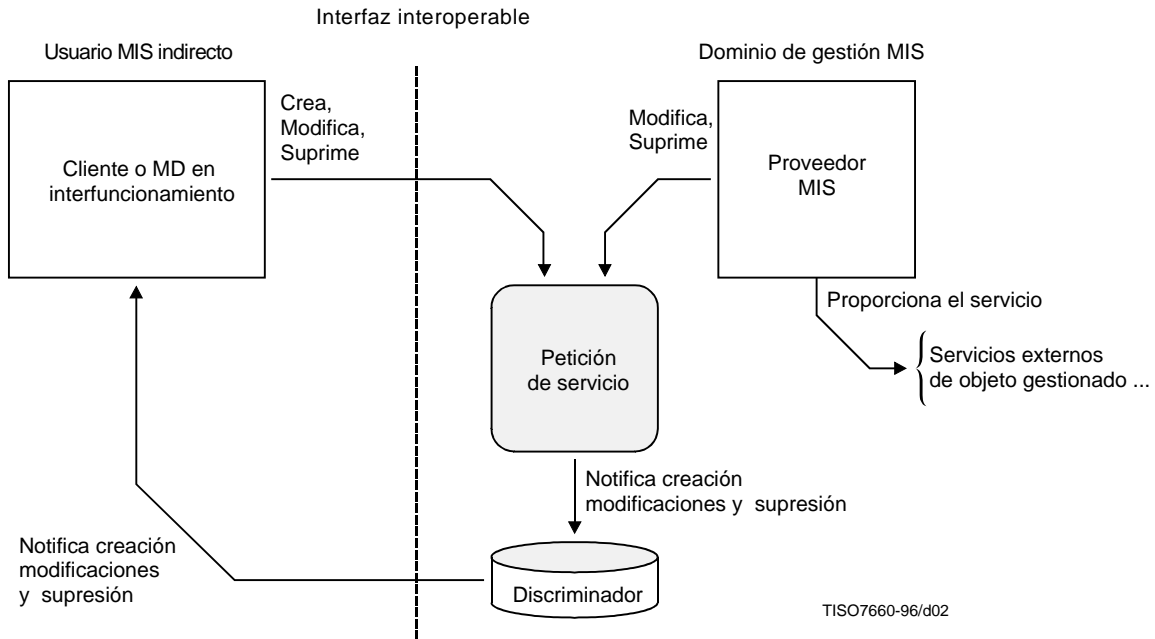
Interfaz interoperable

Usuario MIS indirecto

Dominio de gestión MIS

Cliente o MD en interfuncionamiento

Crea, Modifica, Suprime

Modifica, Suprime

Proveedor MIS

Proporciona el servicio

Petición de servicio

Servicios externos de objeto gestionado ...

Notifica creación modificaciones y supresión

Notifica creación modificaciones y supresión

Discriminador

TISO7660-96/d02